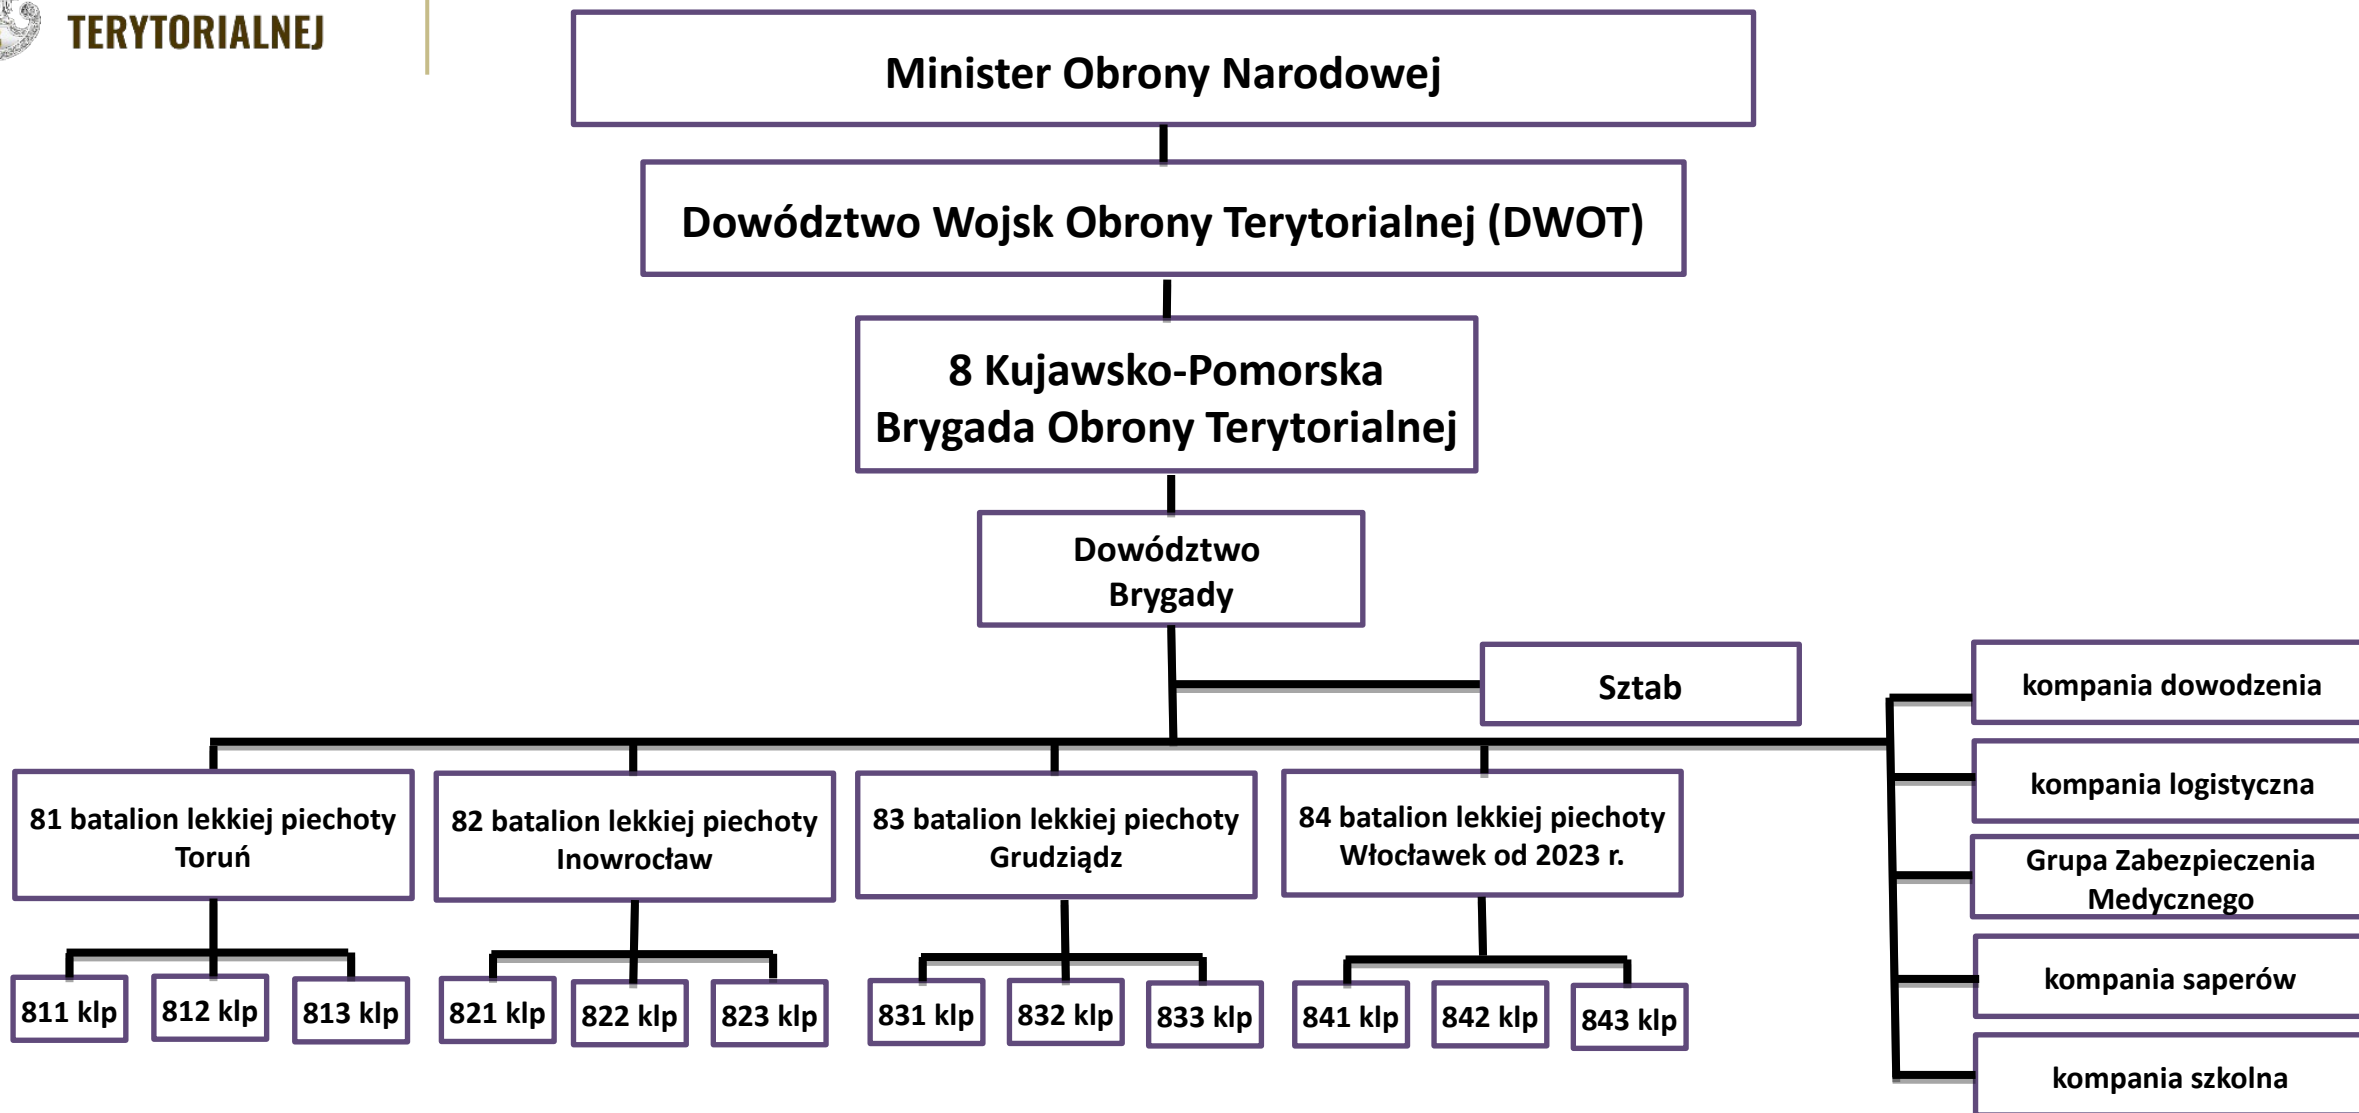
TERYTORIALNEJ

Minister Obrony Narodowej

Dowództwo Wojsk Obrony Terytorialnej (DWOT)

8 Kujawsko-Pomorska Brygada Obrony Terytorialnej

Dowództwo Brygady

Sztab

kompania dowodzenia

kompania logistyczna

Grupa Zabezpieczenia Medycznego

kompania saperów

kompania szkolna

81 batalion lekkiej piechoty Toruń

82 batalion lekkiej piechoty Inowrocław

83 batalion lekkiej piechoty Grudziądz

84 batalion lekkiej piechoty Włocławek od 2023 r.

811 klp

812 klp

813 klp

821 klp

822 klp

823 klp

831 klp

832 klp

833 klp

841 klp

842 klp

843 klp